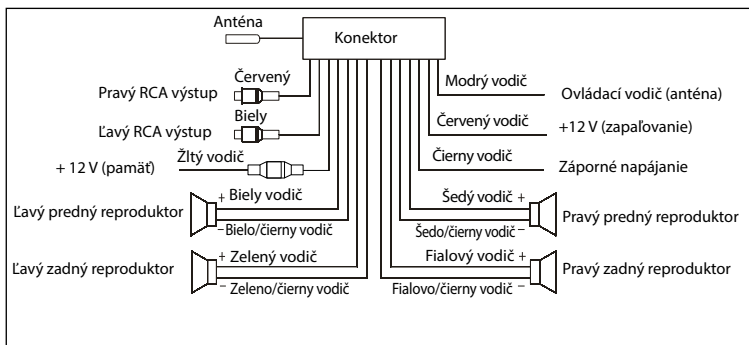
Anténa

Konektor

Červený

Pravý RCA výstup

Biely

Ľavý RCA výstup

Žltý vodič

+ 12 V (pamäť)

Modrý vodič

Ovládací vodič (anténa)

Červený vodič

+12 V (zapaľovanie)

Čierny vodič

Záporné napájanie

+ Biely vodič

Ľavý predný reproduktor

– Bielo/čierny vodič

+ Zelený vodič

Ľavý zadný reproduktor

– Zeleno/čierny vodič

Šedý vodič +

Pravý predný reproduktor

Šedo/čierny vodič –

Fialový vodič +

Pravý zadný reproduktor

Fialovo/čierny vodič –